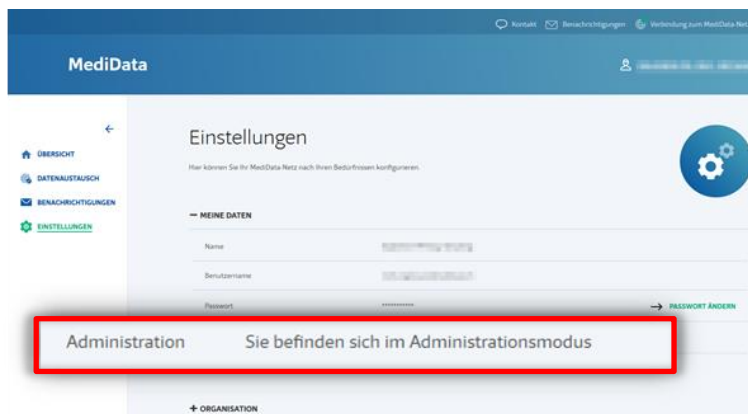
Kontakt Benachrichtigungen Verbindung zum MediData-Netz

MediData

ÜBERSICHT
DATENAUSTAUSCH
BENACHRICHTIGUNGEN
EINSTELLUNGEN

Einstellungen

Hier können Sie Ihr MediData-Netz nach Ihren Bedürfnissen konfigurieren.

— MEINE DATEN

Name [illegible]

Benutzername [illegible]

Passwort ••••••••••• → PASSWORT ÄNDERN

Administration Sie befinden sich im Administrationsmodus

+ ORGANISATION